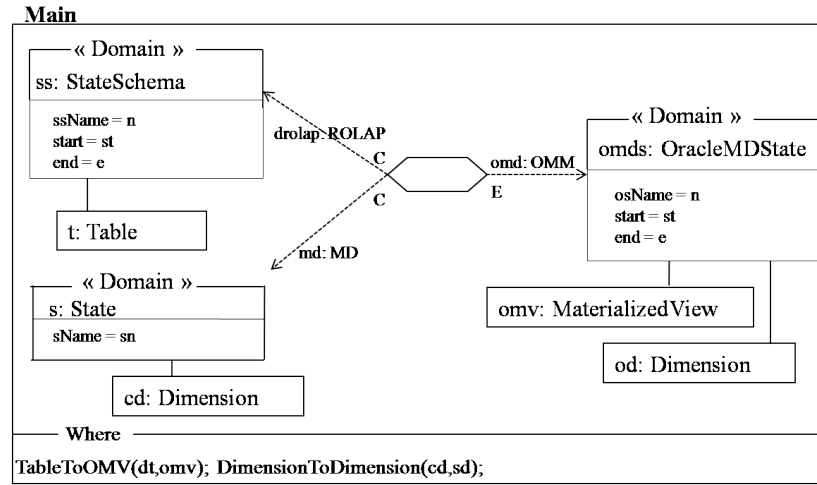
Main

« Domain »
ss: StateSchema
ssName = n
start = st
end = e

t: Table

drolap: ROLAP
C
C
omd: OMM
E

md: MD

« Domain »
omds: OracleMDState
osName = n
start = st
end = e

omv: MaterializedView

od: Dimension

« Domain »
s: State
sName = sn

cd: Dimension

Where
TableToOMV(dt,omv); DimensionToDimension(cd,sd);